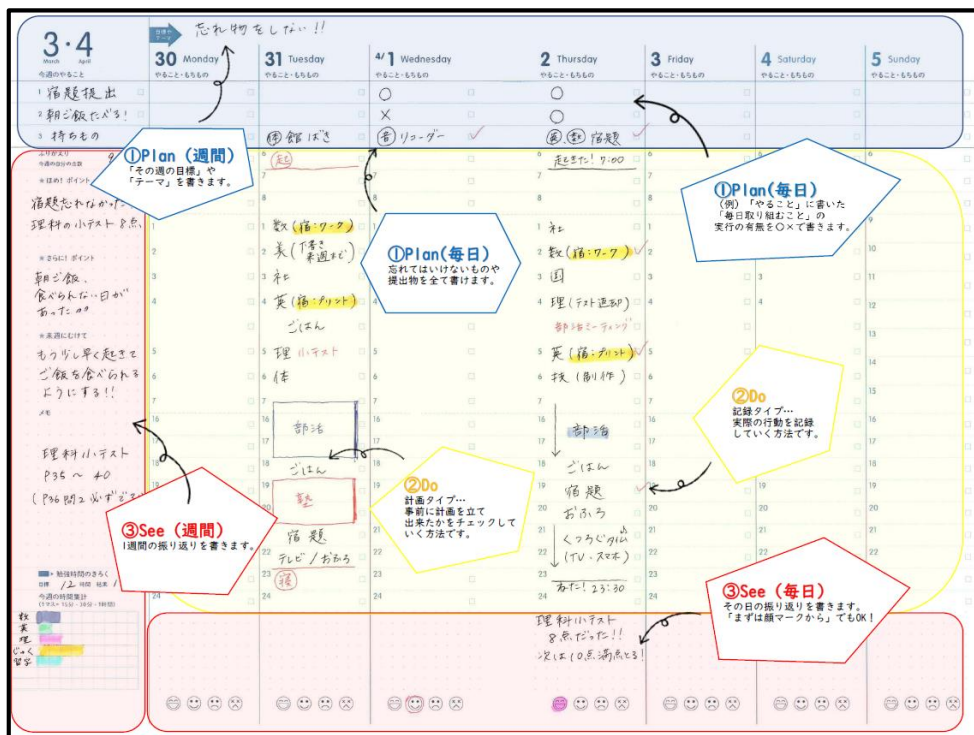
3・4
March April
今週のやること
1 宿題提出
2 朝ご飯たべる!
3 持ちもの

今週のテーマ 忘れ物をしない!!

30 Monday やること・もちもの
31 Tuesday やること・もちもの
4/1 Wednesday やること・もちもの
2 Thursday やること・もちもの
3 Friday やること・もちもの
4 Saturday やること・もちもの
5 Sunday やること・もちもの

(図)館ばこ
○
×
(音)リコーダー
○
○
(図)(数)宿題

①Plan(週間)
「その週の目標」や「テーマ」を書きます。

ふりかえり
今週の自分の点数
★ほめ!ポイント
宿題忘れなかった!
理科の小テスト 8点

★さらに!ポイント
朝ご飯、食べられない日があった。

★来週にむけて
もうすこし早く起きてご飯を食べられるようにする!!
メモ

理科小テスト
P35 ~ 40
(P36問2必ずでる)

①Plan(毎日)
忘れてはいけないものや提出物を全て書けます。

①Plan(毎日)
(例)「やること」に書いた「毎日取り組むこと」の実行の有無を○×で書きます。

起
1 数(宿:ワーク)
2 美(下書き完成まで)
3 社
4 英(宿:プリント)
ごはん
5 理 小テスト
6 体
部活
ごはん
塾
宿題
テレビ/おふろ
寝

起きた! 7:00
1 社
2 数(宿:ワーク)
3 国
4 理(テスト返却)
部活ミーティング
5 英(宿:プリント)
6 技(制作)
部活
ごはん
宿題
おふろ
くつろぎ時間(TV・スマホ)
寝た! 23:30

②Do
計画タイプ…
事前に計画を立て出来たかをチェックしていく方法です。

②Do
記録タイプ…
実際の行動を記録していく方法です。

③See(週間)
1週間の振り返りを書きます。

③See(毎日)
その日の振り返りを書きます。
「まずは顔マークから」でもOK!

理科小テスト
8点だった!!
次は10点満点とる!

勉強時間のきろく
日標 12 時間 結果 1
今週の時間集計
数
英
理
じゅく
留学